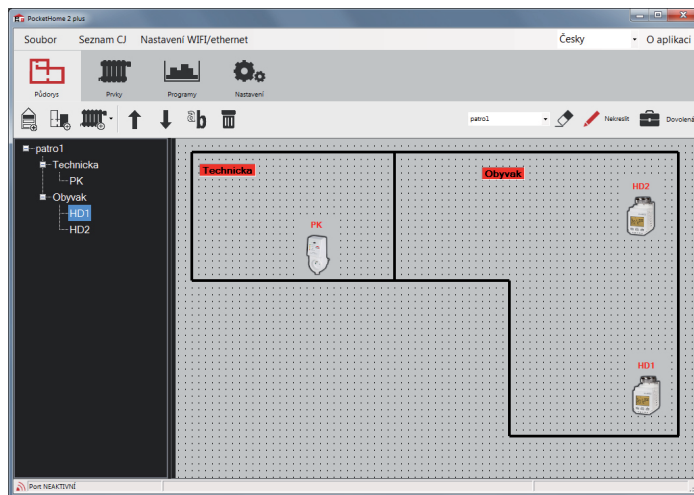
PocketHome 2 plus

Soubor Seznam CJ Nastavení WIFI/ethernet Česky O aplikaci

Půdorys Prvky Programy Nastavení

patro1 Nakreslit Dovolená

patro1
Technicka
PK
Obyvak
HD1
HD2

Technicka
PK
Obyvak
HD2
HD1

Port NEAKTIVNÍ